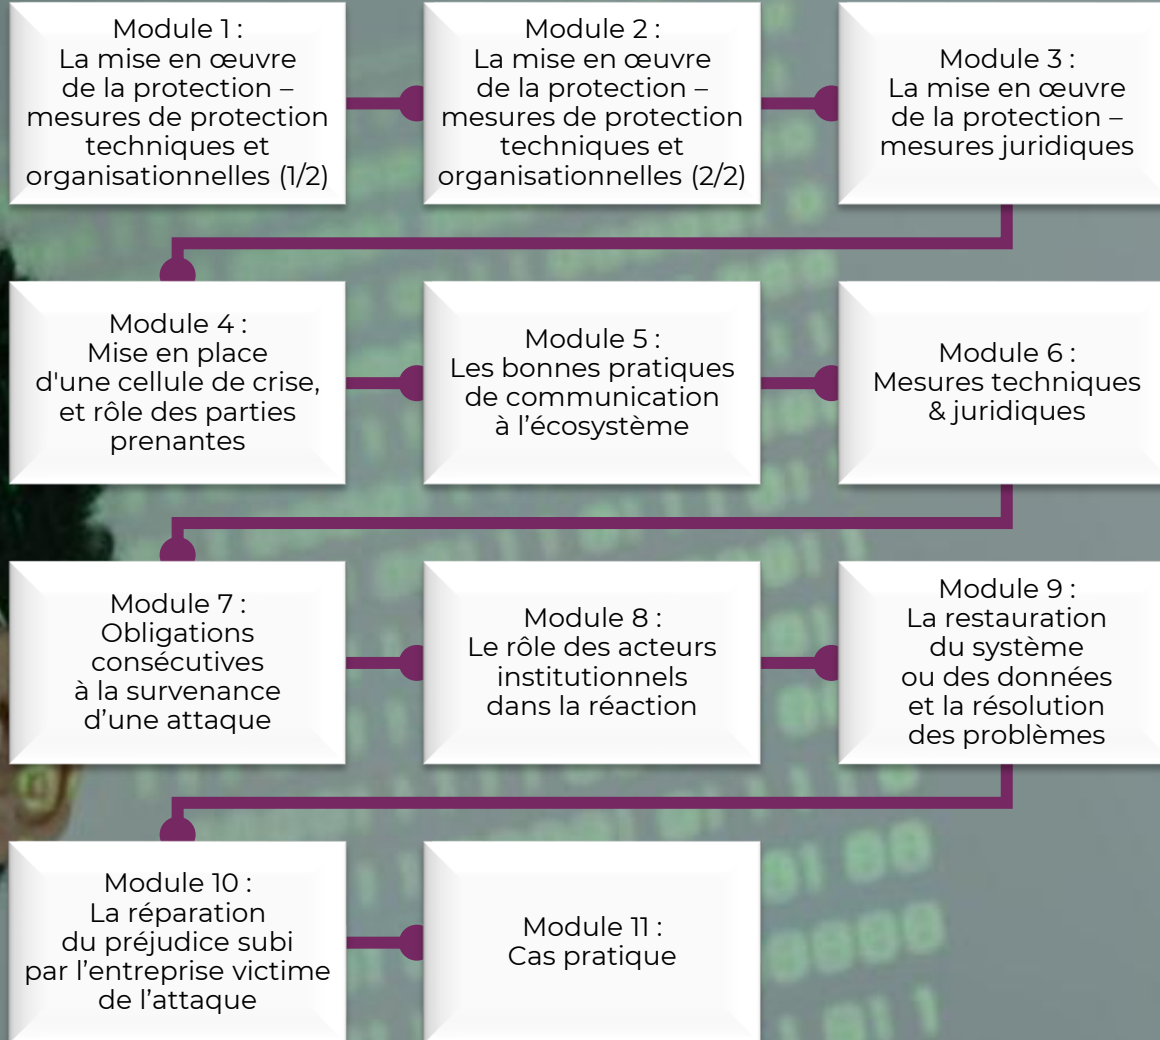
Module 1 :
La mise en œuvre de la protection – mesures de protection techniques et organisationnelles (1/2)

Module 2 :
La mise en œuvre de la protection – mesures de protection techniques et organisationnelles (2/2)

Module 3 :
La mise en œuvre de la protection – mesures juridiques

Module 4 :
Mise en place d'une cellule de crise, et rôle des parties prenantes

Module 5 :
Les bonnes pratiques de communication à l’écosystème

Module 6 :
Mesures techniques & juridiques

Module 7 :
Obligations consécutives à la survenance d’une attaque

Module 8 :
Le rôle des acteurs institutionnels dans la réaction

Module 9 :
La restauration du système ou des données et la résolution des problèmes

Module 10 :
La réparation du préjudice subi par l’entreprise victime de l’attaque

Module 11 :
Cas pratique